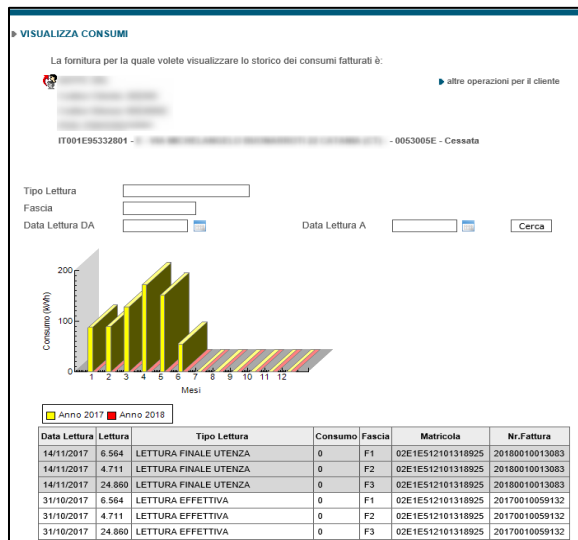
VISUALIZZA CONSUMI

La fornitura per la quale volete visualizzare lo storico dei consumi fatturati è:

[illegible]

altre operazioni per il cliente

IT001E95332801 - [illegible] - 0053005E - Cessata

Tipo Lettura
Fascia
Data Lettura DA
Data Lettura A
Cerca

200
100
0
Consumo (kWh)
1 2 3 4 5 6 7 8 9 10 11 12
Mesi

Anno 2017 Anno 2018

| Data Lettura | Lettura | Tipo Lettura | Consumo | Fascia | Matricola | Nr.Fattura |
|---|---|---|---|---|---|---|
| 14/11/2017 | 6.564 | LETTURA FINALE UTENZA | 0 | F1 | 02E1E512101318925 | 20180010013083 |
| 14/11/2017 | 4.711 | LETTURA FINALE UTENZA | 0 | F2 | 02E1E512101318925 | 20180010013083 |
| 14/11/2017 | 24.860 | LETTURA FINALE UTENZA | 0 | F3 | 02E1E512101318925 | 20180010013083 |
| 31/10/2017 | 6.564 | LETTURA EFFETTIVA | 0 | F1 | 02E1E512101318925 | 20170010059132 |
| 31/10/2017 | 4.711 | LETTURA EFFETTIVA | 0 | F2 | 02E1E512101318925 | 20170010059132 |
| 31/10/2017 | 24.860 | LETTURA EFFETTIVA | 0 | F3 | 02E1E512101318925 | 20170010059132 |